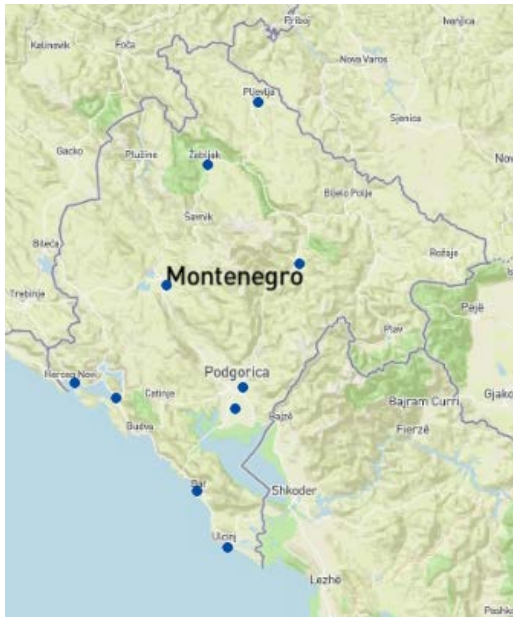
Priboj
Ivanjica
Kalinovik
Foča
Nova Varoš
Pljevlja
Sjenica
Gacko
Plužine
Žabljak
Nov
Bijelo Polje
Šavnik
Bileća
Rožaje
Montenegro
Trebinje
Pejë
Plav
Herceg Novi
Podgorica
Cetinje
Bajram Curri
Gjako
Tuzi
Fierzë
Budva
Bar
Shkoder
Ulcinj
Lezhe
Pushko